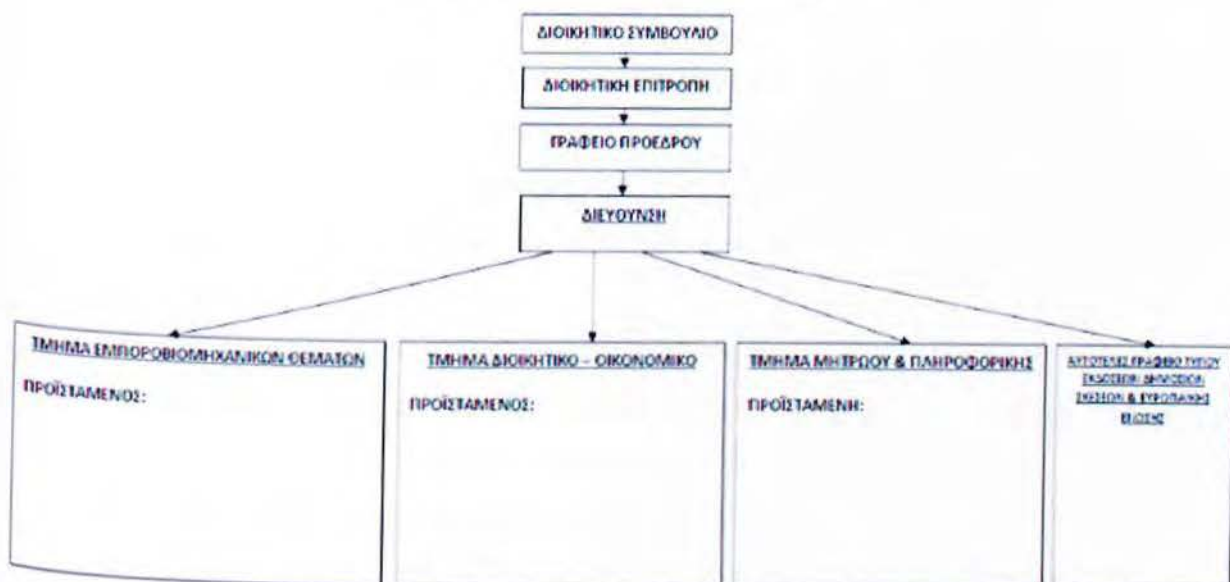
ΔΙΟΙΚΗΤΙΚΟ ΣΥΜΒΟΥΛΙΟ

ΔΙΟΙΚΗΤΙΚΗ ΕΠΙΤΡΟΠΗ

ΓΡΑΦΕΙΟ ΠΡΟΕΔΡΟΥ

ΔΙΕΥΘΥΝΣΗ

ΤΜΗΜΑ ΕΜΠΟΡΟΒΙΟΜΗΧΑΝΙΚΩΝ ΘΕΜΑΤΩΝ

ΠΡΟΪΣΤΑΜΕΝΟΣ:

ΤΜΗΜΑ ΔΙΟΙΚΗΤΙΚΟ - ΟΙΚΟΝΟΜΙΚΟ

ΠΡΟΪΣΤΑΜΕΝΟΣ:

ΤΜΗΜΑ ΜΗΤΡΩΟΥ & ΠΛΗΡΟΦΟΡΙΚΗΣ

ΠΡΟΪΣΤΑΜΕΝΗ:

ΑΥΤΟΤΕΛΕΣ ΓΡΑΦΕΙΟ ΤΥΠΟΥ ΕΞΩΤΕΡΙΚΩΝ ΔΗΜΟΣΙΩΝ ΣΧΕΣΕΩΝ & ΕΥΡΩΠΑΙΚΗΣ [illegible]